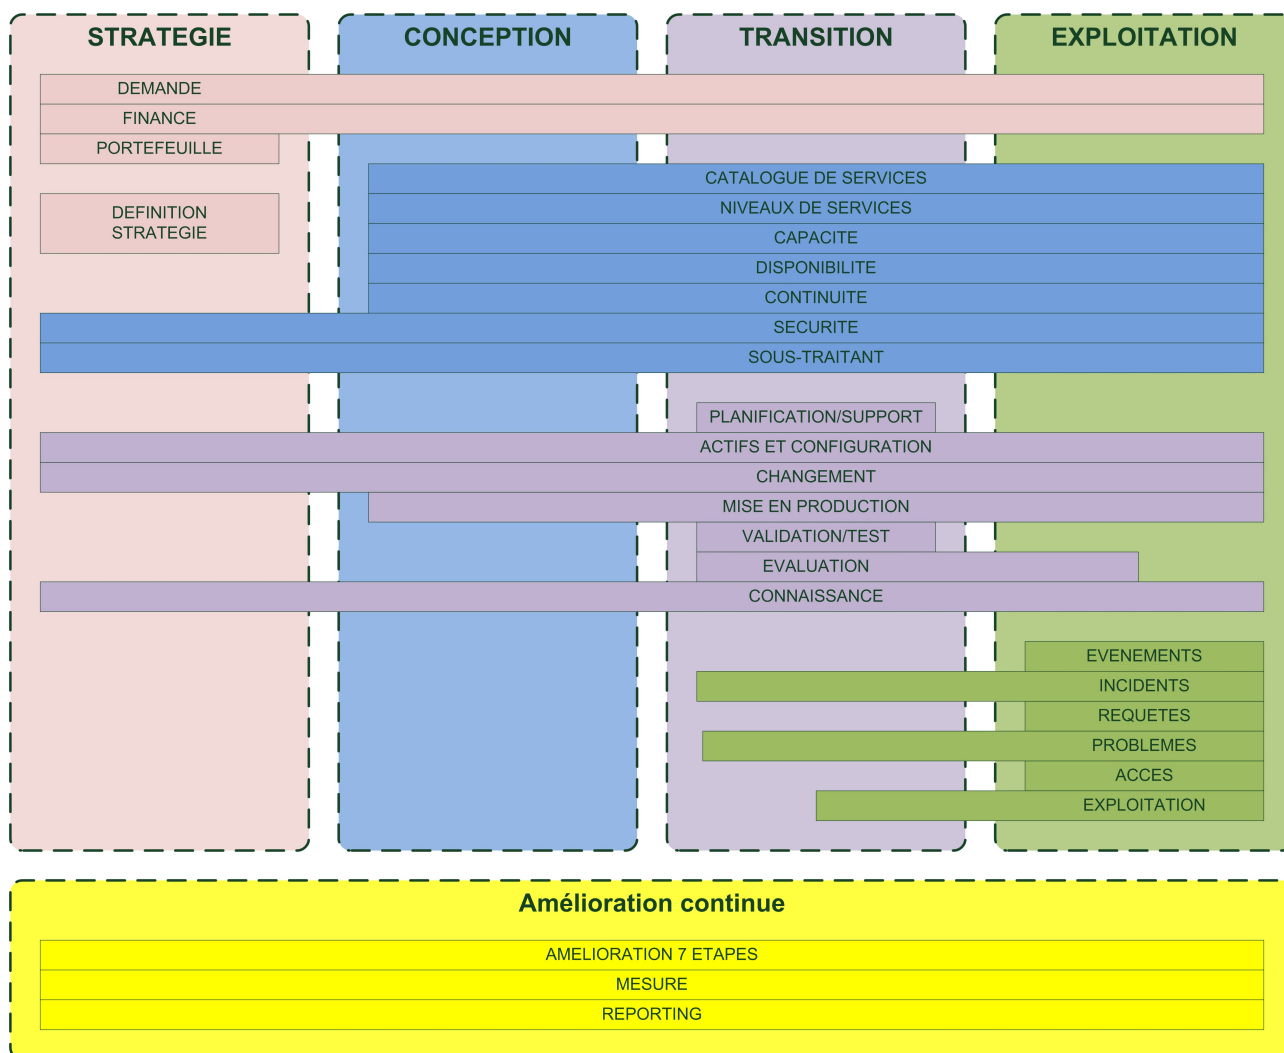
STRATEGIE

CONCEPTION

TRANSITION

EXPLOITATION

DEMANDE

FINANCE

PORTEFEUILLE

DEFINITION STRATEGIE

CATALOGUE DE SERVICES

NIVEAUX DE SERVICES

CAPACITE

DISPONIBILITE

CONTINUITE

SECURITE

SOUS-TRAITANT

PLANIFICATION/SUPPORT

ACTIFS ET CONFIGURATION

CHANGEMENT

MISE EN PRODUCTION

VALIDATION/TEST

EVALUATION

CONNAISSANCE

EVENEMENTS

INCIDENTS

REQUETES

PROBLEMES

ACCES

EXPLOITATION

Amélioration continue

AMELIORATION 7 ETAPES

MESURE

REPORTING